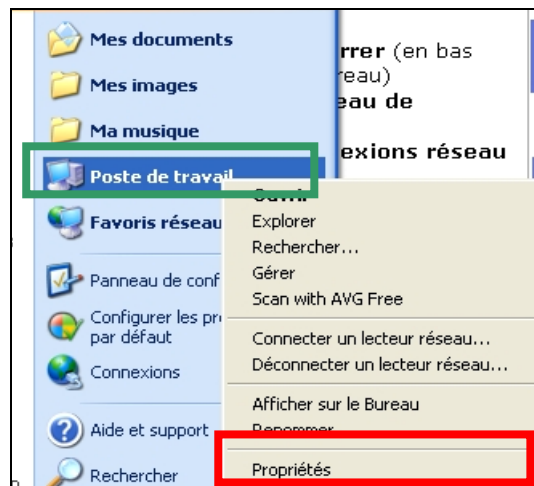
Mes documents

Mes images

Ma musique

Poste de travail

Favoris réseau

Panneau de conf

Configurer les pr par défaut

Connexions

Aide et support

Rechercher

rrer (en bas reau) au de exions réseau

Ouvrir
Explorer
Rechercher...
Gérer
Scan with AVG Free
Connecter un lecteur réseau...
Déconnecter un lecteur réseau...
Afficher sur le Bureau
Renommer
Propriétés